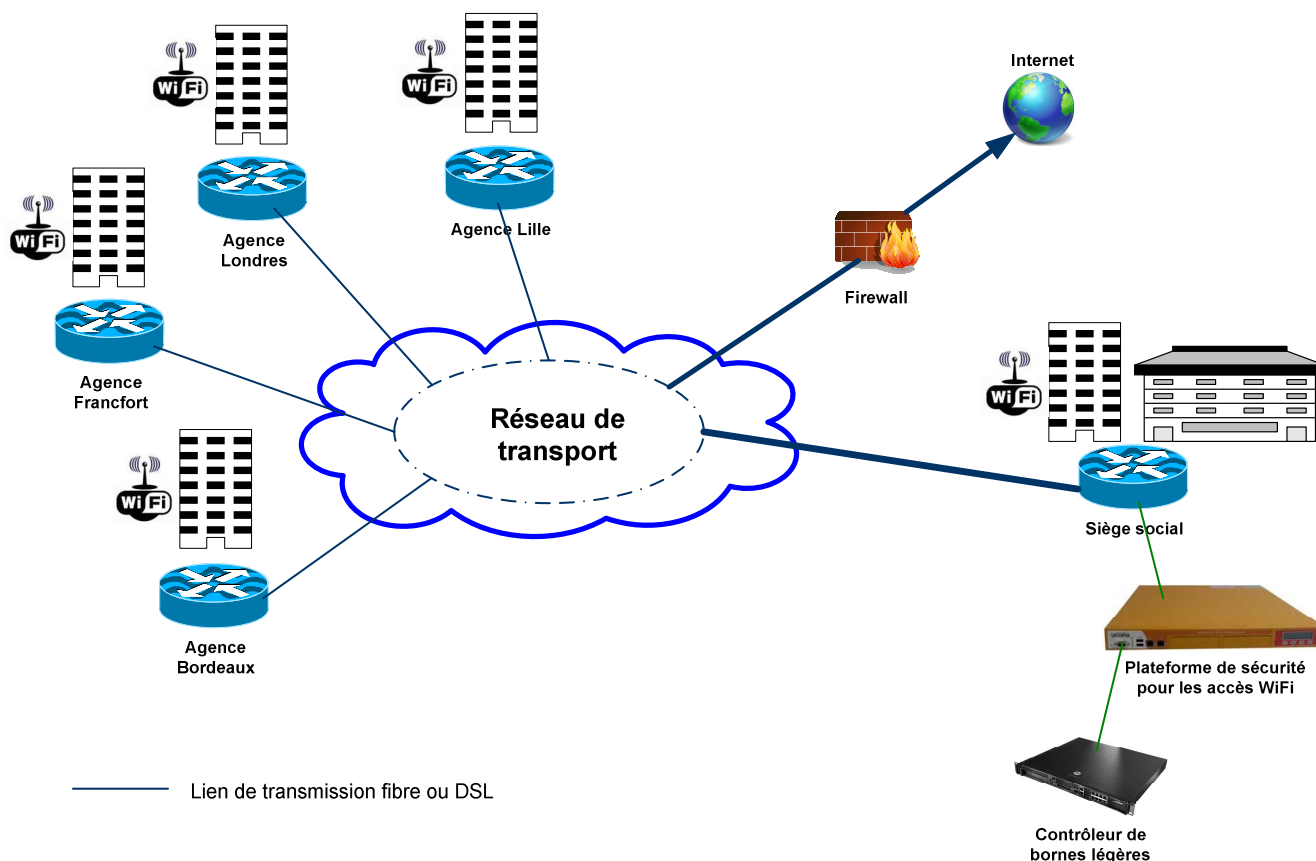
Internet

WiFi

WiFi

Agence Londres

Agence Lille

WiFi

Firewall

Agence Francfort

Réseau de transport

WiFi

WiFi

Siège social

Agence Bordeaux

Plateforme de sécurité pour les accès WiFi

Lien de transmission fibre ou DSL

Contrôleur de bornes légères